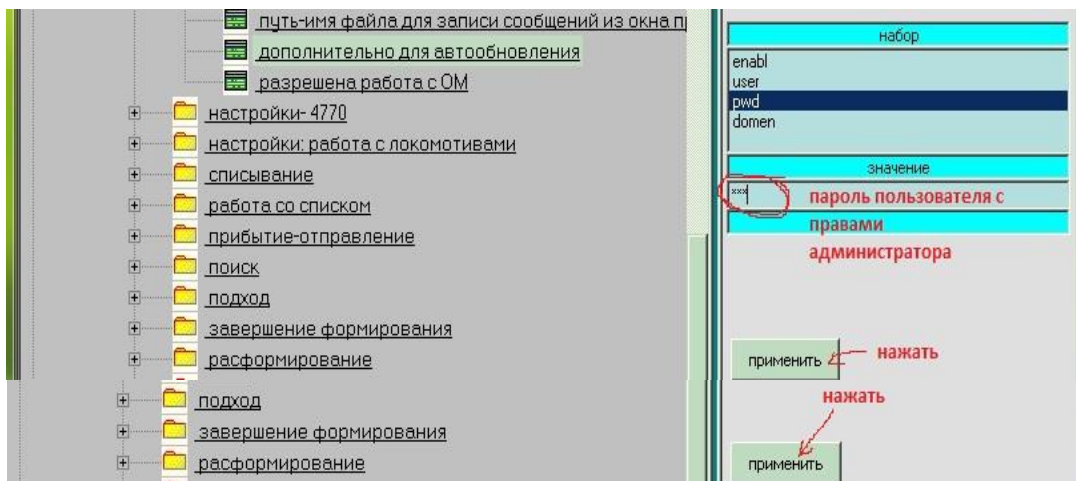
путь-имя файла для записи сообщений из окна п
дополнительно для автообновления
разрешена работа с ОМ
настройки- 4770
настройки: работа с локомотивами
списывание
работа со списком
прибытие-отправление
поиск
подход
завершение формирования
расформирование
подход
завершение формирования
расформирование

набор
enabl
user
pwd
domen
значение
xxx
пароль пользователя с правами администратора
применить
нажать
нажать
применить